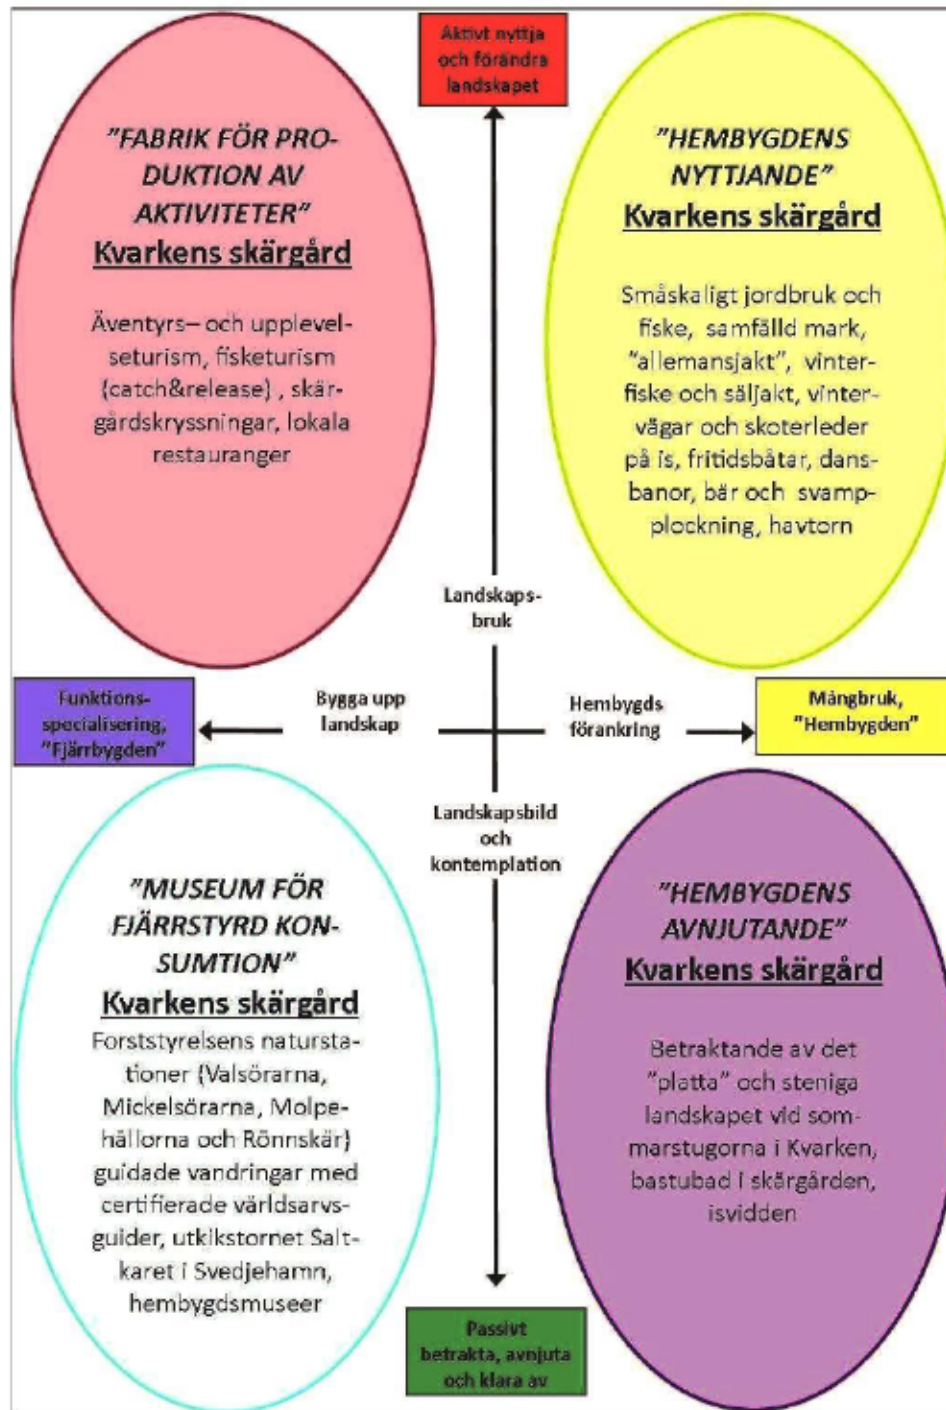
Aktivt nyttja och förändra landskapet

"FABRIK FÖR PRODUKTION AV AKTIVITETER"
Kvarkens skärgård

Äventyrs– och upplevelseturism, fisketurism (catch&release), skärgårdskryssningar, lokala restauranger

"HEMBYGDENS NYTTJANDE"
Kvarkens skärgård

Småskaligt jordbruk och fiske, samfälld mark, "allemansjakt", vinterfiske och säljakt, vintervägar och skoterleder på is, fritidsbåtar, dansbanor, bär och svampplockning, havtorn

Landskapsbruk

Funktionsspecialisering, "Fjärrbygden"

Bygga upp landskap

Hembygds förankring

Mångbruk, "Hembygden"

Landskapsbild och kontemplation

"MUSEUM FÖR FJÄRRSTYRD KONSUMTION"
Kvarkens skärgård
Forststyrelsens naturstationer (Valsörarna, Mickelsörarna, Molpehällorna och Rönnskär) guidade vandringar med certifierade världsarvsguider, utkikstornet Saltkaret i Svedjehamn, hembygdsmuseer

"HEMBYGDENS AVNJUTANDE"
Kvarkens skärgård

Betraktande av det "platta" och steniga landskapet vid sommarstugorna i Kvarken, bastubad i skärgården, isvidden

Passivt betrakta, avnjuta och klara av